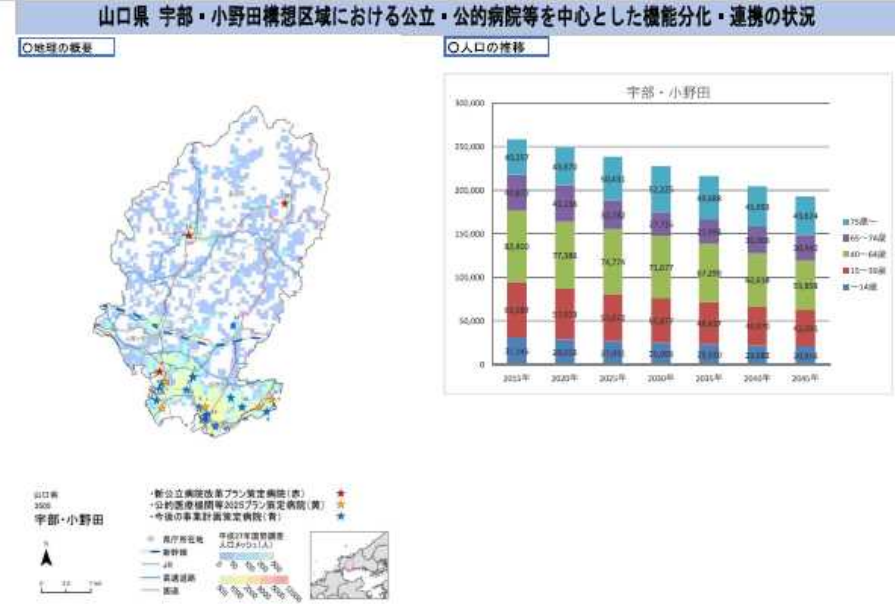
山口県 宇部・小野田構想区域における公立・公的病院等を中心とした機能分化・連携の状況

○地理の概要

○人口の推移

宇部・小野田

| | 2015年 | 2020年 | 2025年 | 2030年 | 2035年 | 2040年 | 2045年 |
|---|---|---|---|---|---|---|---|
| 75歳～ | 41,257 | 45,870 | 50,431 | 52,335 | 49,386 | 45,850 | 43,624 |
| 65～74歳 | 39,672 | 40,136 | 33,740 | 29,734 | 28,990 | 30,064 | 28,540 |
| 40～64歳 | 83,400 | 77,588 | 74,776 | 71,077 | 67,290 | 62,618 | 55,855 |
| 15～39歳 | 63,189 | 57,859 | 53,632 | 49,874 | 46,637 | 44,075 | 42,080 |
| ～14歳 | 31,345 | 28,328 | 25,480 | 23,201 | 21,510 | 20,183 | 18,916 |

300,000
250,000
200,000
150,000
100,000
50,000
0

山口県
3505
宇部・小野田

・新公立病院改革プラン策定病院（赤）
・公的医療機関等2025プラン策定病院（黄）
・今後の事業計画策定病院（青）

県庁所在地
新幹線
JR
高速道路
国道

平成27年国勢調査
人口メッシュ（人）

N
0 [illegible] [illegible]